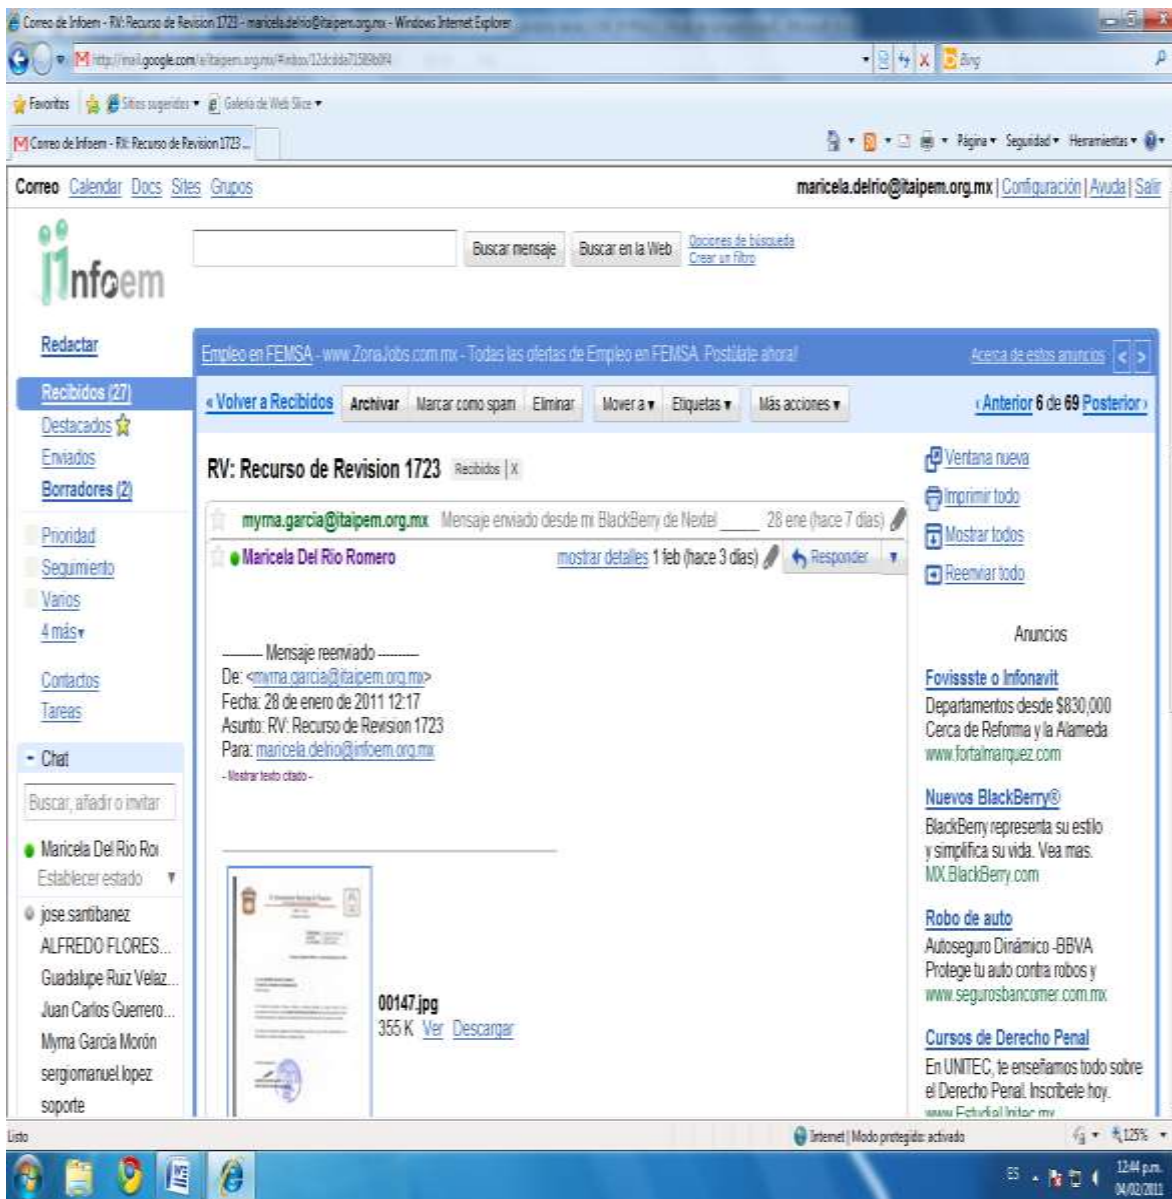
Correo de Infoem - RV: Recurso de Revision 1723 - maricela.delrio@itaipem.org.mx - Windows Internet Explorer

http://mail.google.com/a/itaipem.org.mx/#inbox/12dcdda71589b0f4

Bing

Favoritos | Sitios sugeridos ▾ | Galería de Web Slice ▾

Correo de Infoem - RV: Recurso de Revision 1723 ...

Página ▾ Seguridad ▾ Herramientas ▾

Correo Calendar Docs Sites Grupos

maricela.delrio@itaipem.org.mx | Configuración | Ayuda | Salir

infoem

Buscar mensaje | Buscar en la Web | Opciones de búsqueda | Crear un filtro

Redactar

Empleo en FEMSA - www.ZonaJobs.com.mx - Todas las ofertas de Empleo en FEMSA. Postúlate ahora!

Acerca de estos anuncios

Recibidos (27)
Destacados
Enviados
Borradores (2)

« Volver a Recibidos | Archivar | Marcar como spam | Eliminar | Mover a ▾ | Etiquetas ▾ | Más acciones ▾

‹ Anterior 6 de 69 Posterior ›

RV: Recurso de Revision 1723 Recibidos | X

Ventana nueva
Imprimir todo
Mostrar todos
Reenviar todo

myrna.garcia@itaipem.org.mx Mensaje enviado desde mi BlackBerry de Nextel 28 ene (hace 7 días)

Maricela Del Rio Romero mostrar detalles 1 feb (hace 3 días) Responder

Prioridad
Seguimiento
Varios
4 más ▾

Contactos
Tareas

- Chat

Buscar, añadir o invitar

Maricela Del Rio Ro
Establecer estado

jose.santibanez
ALFREDO FLORES...
Guadalupe Ruiz Velaz...
Juan Carlos Guerrero...
Myrna García Morón
sergiomanuel lopez
soporte

---------- Mensaje reenviado ----------
De: <myrna.garcia@itaipem.org.mx>
Fecha: 28 de enero de 2011 12:17
Asunto: RV: Recurso de Revision 1723
Para: maricela.delrio@infoem.org.mx
- Mostrar texto citado -

00147.jpg
355 K Ver Descargar

Anuncios

Fovissste o Infonavit
Departamentos desde $830,000
Cerca de Reforma y la Alameda
www.fortalmarquez.com

Nuevos BlackBerry®
BlackBerry representa su estilo y simplifica su vida. Vea mas.
MX.BlackBerry.com

Robo de auto
Autoseguro Dinámico -BBVA
Protege tu auto contra robos y
www.segurosbancomer.com.mx

Cursos de Derecho Penal
En UNITEC, te enseñamos todo sobre el Derecho Penal. Inscríbete hoy.
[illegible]

Listo

Internet | Modo protegido: activado

125%

ES

12:44 p.m.
04/02/2011